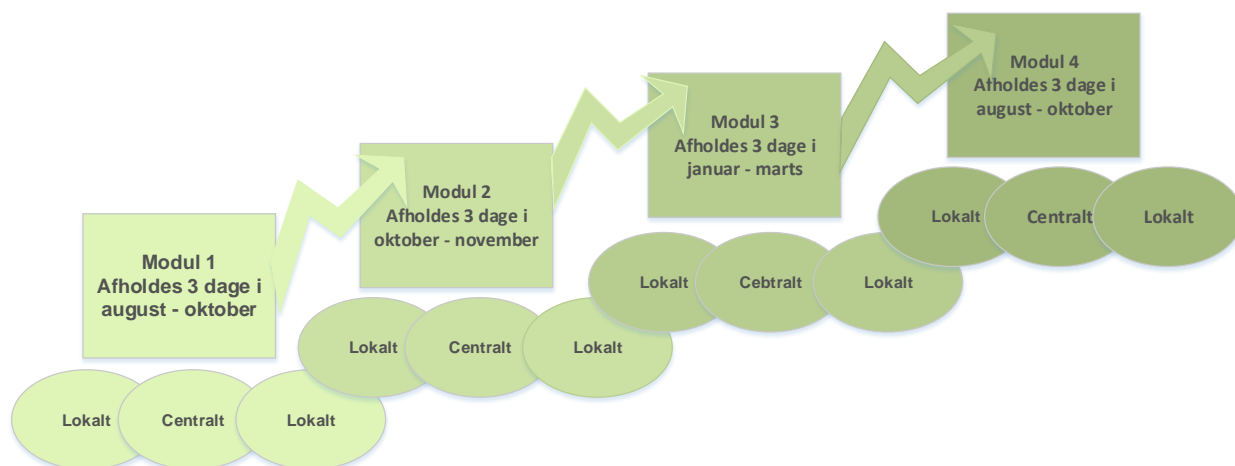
Modul 1
Afholdes 3 dage i
august - oktober

Lokalt Centralt Lokalt

Modul 2
Afholdes 3 dage i
oktober - november

Lokalt Centralt Lokalt

Modul 3
Afholdes 3 dage i
januar - marts

Lokalt Cebtralt Lokalt

Modul 4
Afholdes 3 dage i
august - oktober

Lokalt Centralt Lokalt